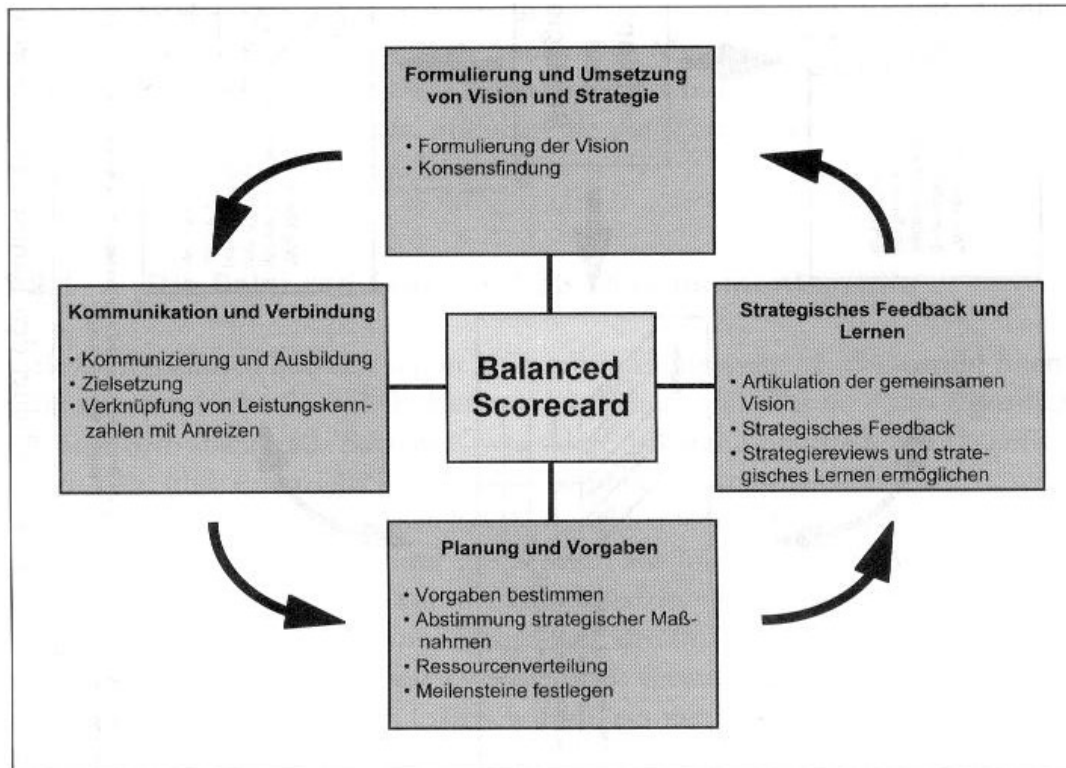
Formulierung und Umsetzung von Vision und Strategie

• Formulierung der Vision
• Konsensfindung

Kommunikation und Verbindung

• Kommunizierung und Ausbildung
• Zielsetzung
• Verknüpfung von Leistungskennzahlen mit Anreizen

Balanced Scorecard

Strategisches Feedback und Lernen

• Artikulation der gemeinsamen Vision
• Strategisches Feedback
• Strategiereviews und strategisches Lernen ermöglichen

Planung und Vorgaben

• Vorgaben bestimmen
• Abstimmung strategischer Maßnahmen
• Ressourcenverteilung
• Meilensteine festlegen